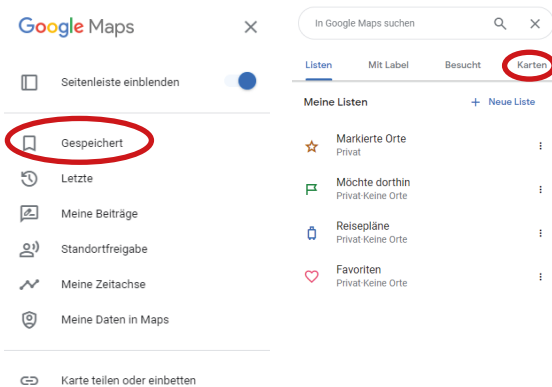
Google Maps

Seitenleiste einblenden

Gespeichert

Letzte

Meine Beiträge

Standortfreigabe

Meine Zeitachse

Meine Daten in Maps

Karte teilen oder einbetten

In Google Maps suchen

Listen
Mit Label
Besucht
Karten

Meine Listen
+ Neue Liste

Markierte Orte
Privat

Möchte dorthin
Privat·Keine Orte

Reisepläne
Privat·Keine Orte

Favoriten
Privat·Keine Orte